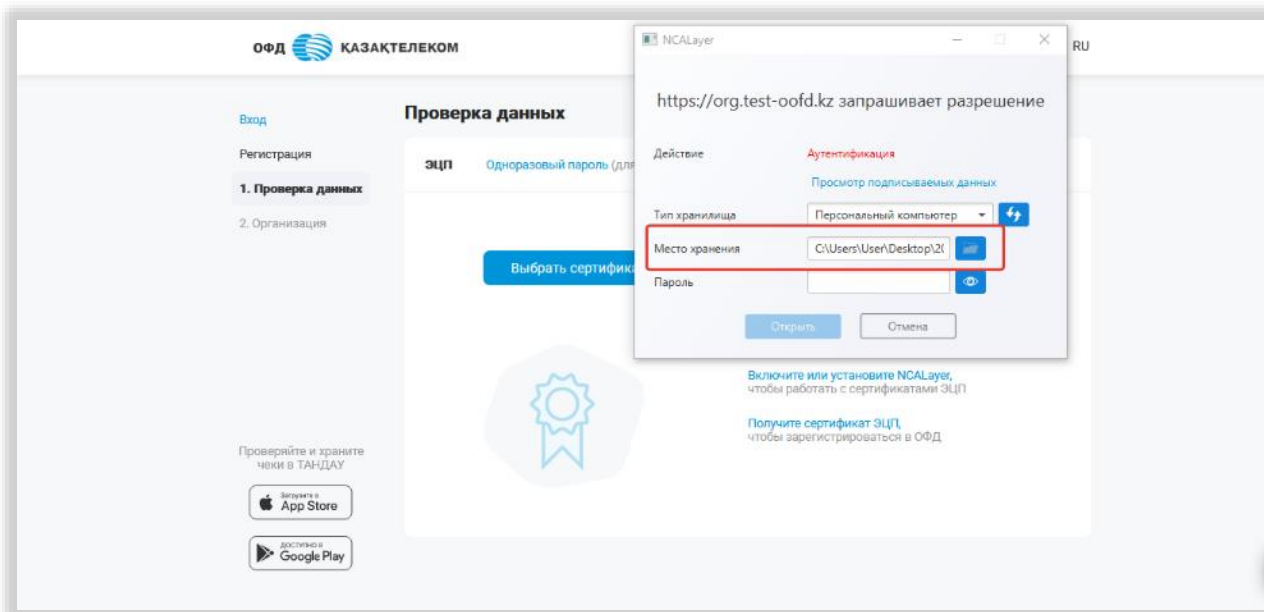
ОФД КАЗАҚТЕЛЕКОМ

RU

Вход

Регистрация

1. Проверка данных

2. Организация

Проверка данных

ЭЦП

Одноразовый пароль (для

Выбрать сертифика

NCALayer

https://org.test-oofd.kz запрашивает разрешение

Действие

Аутентификация

Просмотр подписываемых данных

Тип хранилища

Персональный компьютер

Место хранения

C:\Users\User\Desktop\2(

Пароль

Открыть

Отмена

Включите или установите NCALayer, чтобы работать с сертификатами ЭЦП

Получите сертификат ЭЦП, чтобы зарегистрироваться в ОФД

Проверяйте и храните чеки в ТАНДАУ

Загрузите в App Store

доступно в Google Play